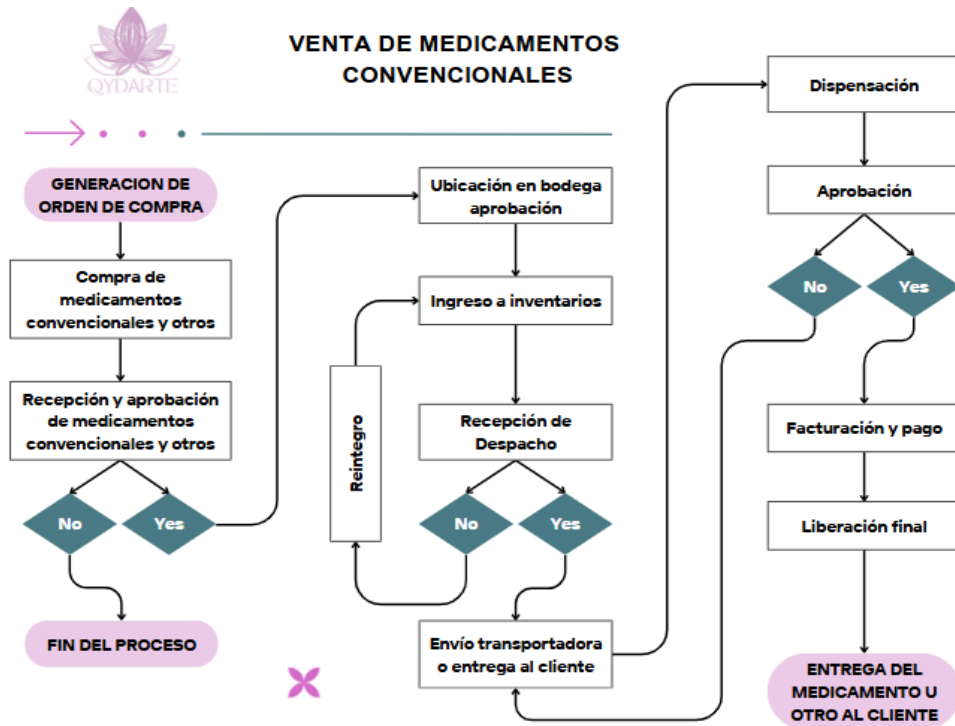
QYDARTE

VENTA DE MEDICAMENTOS CONVENCIONALES

GENERACION DE ORDEN DE COMPRA

Compra de medicamentos convencionales y otros

Recepción y aprobación de medicamentos convencionales y otros

No

Yes

FIN DEL PROCESO

Ubicación en bodega aprobación

Ingreso a inventarios

Reintegro

Recepción de Despacho

No

Yes

Envío transportadora o entrega al cliente

Dispensación

Aprobación

No

Yes

Facturación y pago

Liberación final

ENTREGA DEL MEDICAMENTO U OTRO AL CLIENTE